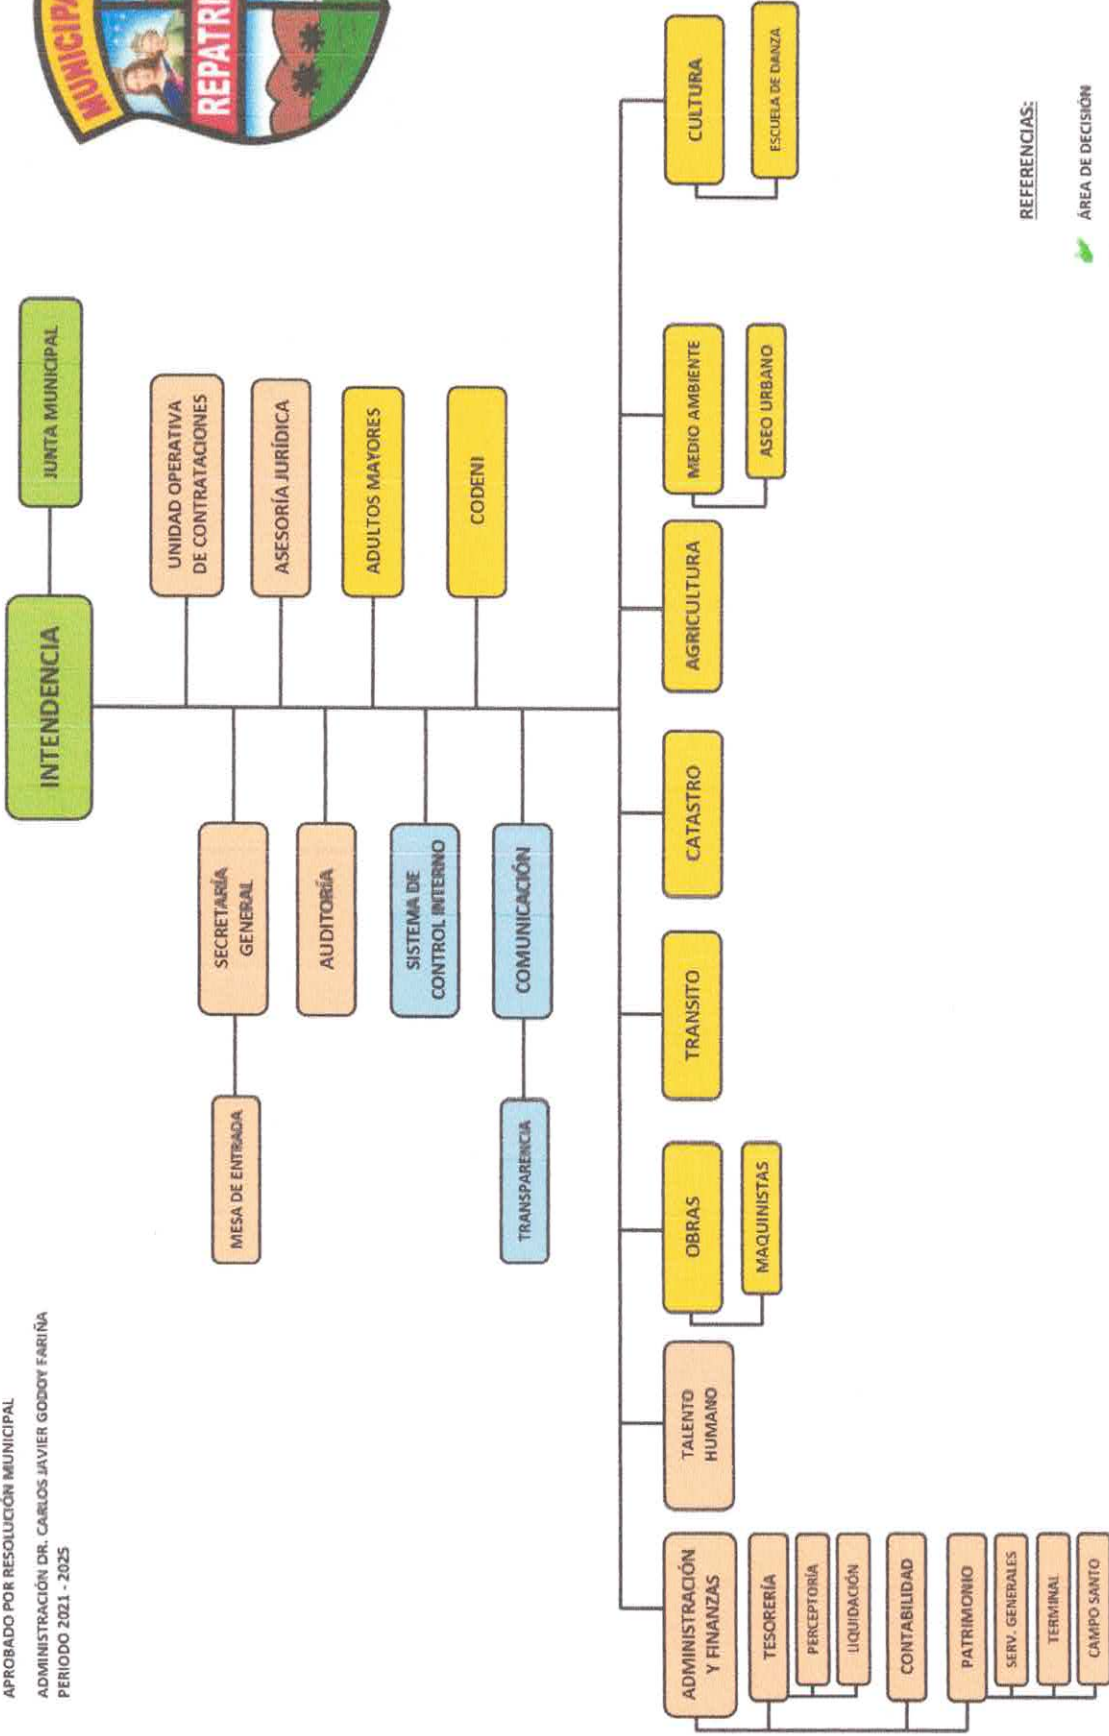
MUNICIPALIDAD
REPATRIACIÓN

APROBADO POR RESOLUCIÓN MUNICIPAL
ADMINISTRACIÓN DR. CARLOS JAVIER GODOY FARIÑA
PERIODO 2021 - 2025

INTENDENCIA

JUNTA MUNICIPAL

UNIDAD OPERATIVA DE CONTRATACIONES

ASESORÍA JURÍDICA

ADULTOS MAYORES

CODENI

SECRETARÍA GENERAL

MESA DE ENTRADA

AUDITORÍA

SISTEMA DE CONTROL INTERNO

COMUNICACIÓN

TRANSPARENCIA

ADMINISTRACIÓN Y FINANZAS

TESORERÍA

PERCEPTORÍA

LIQUIDACIÓN

CONTABILIDAD

PATRIMONIO

SERV. GENERALES

TERMINAL

CAMPO SANTO

TALENTO HUMANO

OBRAS

MAQUINISTAS

TRANSITO

CATASTRO

AGRICULTURA

MEDIO AMBIENTE

ASEO URBANO

CULTURA

ESCUELA DE DANZA

REFERENCIAS:

ÁREA DE DECISIÓN